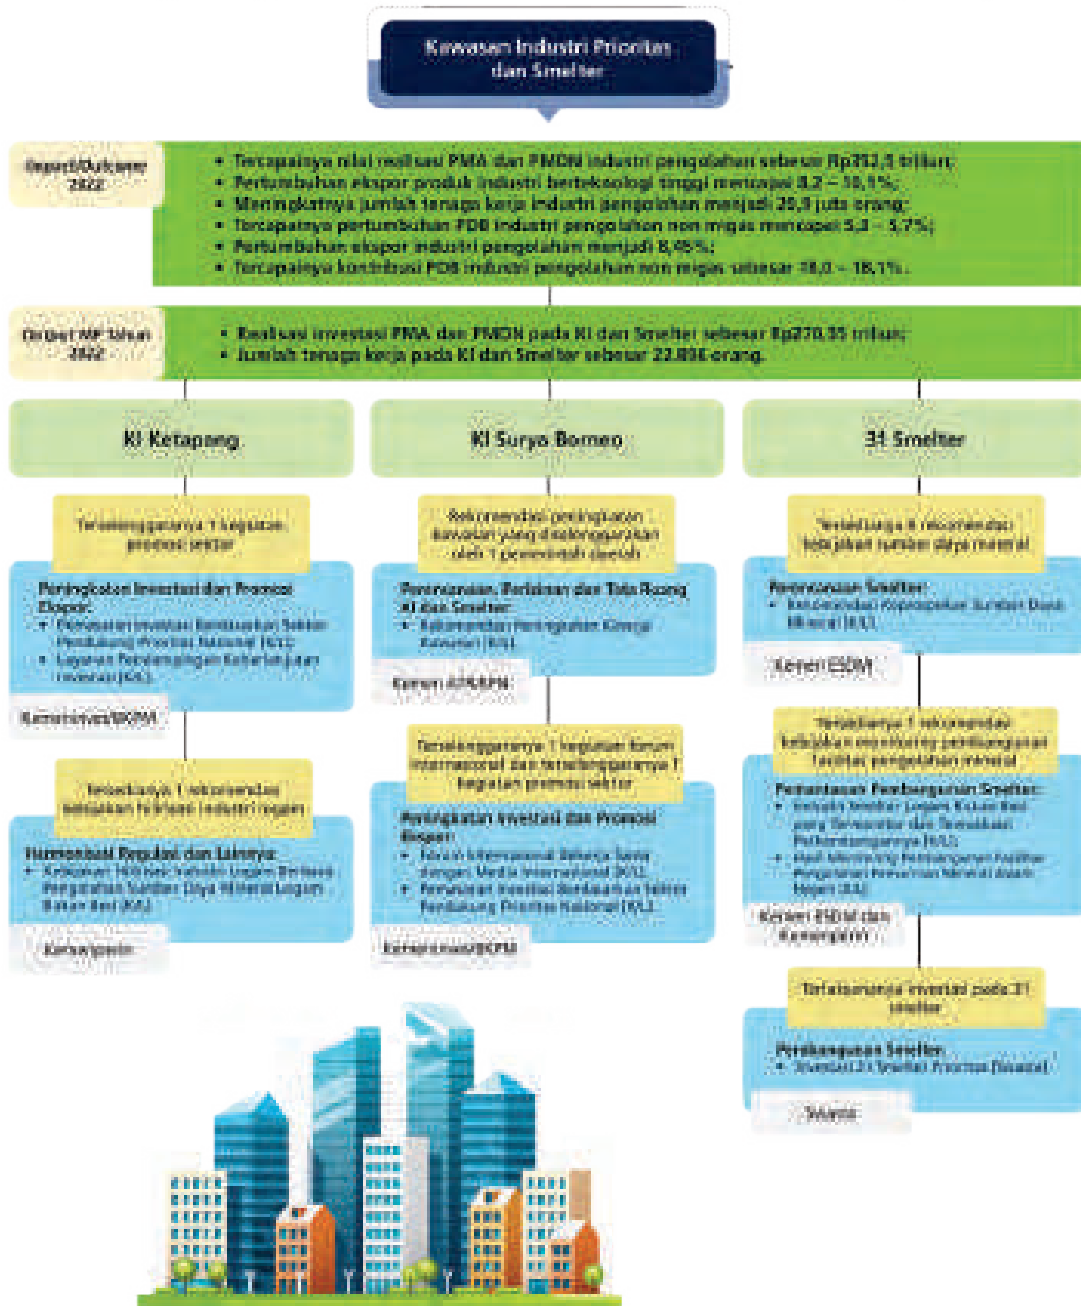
Kawasan Industri Prioritas dan Smelter

Impact/Outcome 2022

• Tercapainya nilai realisasi PMA dan PMDN industri pengolahan sebesar Rp352,5 triliun;
• Pertumbuhan ekspor produk industri berteknologi tinggi mencapai 8,2 – 10,1%;
• Meningkatnya jumlah tenaga kerja industri pengolahan menjadi 20,5 juta orang;
• Tercapainya pertumbuhan PDB industri pengolahan non migas mencapai 5,3 – 5,7%;
• Pertumbuhan ekspor industri pengolahan menjadi 8,45%;
• Tercapainya kontribusi PDB industri pengolahan non migas sebesar 18,0 – 18,1%.

Output MP Tahun 2022

• Realisasi investasi PMA dan PMDN pada KI dan Smelter sebesar Rp270,95 triliun;
• Jumlah tenaga kerja pada KI dan Smelter sebesar 22.898 orang.

KI Ketapang

Terselenggaranya 1 kegiatan promosi sektor

Peningkatan Investasi dan Promosi Ekspor:
• Pemberian Investasi Berkelanjutan Sektor Pendukung Prioritas Nasional (K/L)
• Layanan Pendampingan Keberlanjutan Investasi (K/L)

Kementerian Investasi/BKPM

Tersedianya 1 rekomendasi kebijakan hilirisasi industri logam

Harmonisasi Regulasi dan Lainnya:
• Kebijakan Hilirisasi Industri Logam Berbasis Pengolahan Sumber Daya Mineral Logam Bahan Baku (K/L)

Kemenperin

KI Surya Borneo

Rekomendasi peningkatan kawasan yang diselenggarakan oleh 1 pemerintah daerah

Perencanaan, Perizinan dan Tata Ruang KI dan Smelter:
• Rekomendasi Peningkatan Kinerja Kawasan (K/L)

Kemen ATR/BPN

Terselenggaranya 1 kegiatan forum internasional dan terselenggaranya 1 kegiatan promosi sektor

Peningkatan Investasi dan Promosi Ekspor:
• Forum Internasional Kerja Sama dengan Media Internasional (K/L)
• Pemberian Investasi Berkelanjutan Sektor Pendukung Prioritas Nasional (K/L)

Kementerian Investasi/BKPM

31 Smelter

Tersedianya 8 rekomendasi kebijakan sumber daya mineral

Perencanaan Smelter:
• Rekomendasi Kebijakan Sumber Daya Mineral (K/L)

Kemen ESDM

Tersedianya 1 rekomendasi kebijakan monitoring pembangunan fasilitas pengolahan mineral

Pemantauan Pembangunan Smelter:
• Industri Smelter Logam Bahan Baku yang Terpantau dan Terevaluasi Perkembangannya (K/L)
• Hasil Monitoring Pembangunan Fasilitas Pengolahan Pemurnian Mineral dalam Negeri (K/L)

Kemen ESDM dan Kemenperin

Terlaksananya investasi pada 31 smelter

Pembangunan Smelter:
• Investasi 31 Smelter Prioritas (Swasta)

Swasta